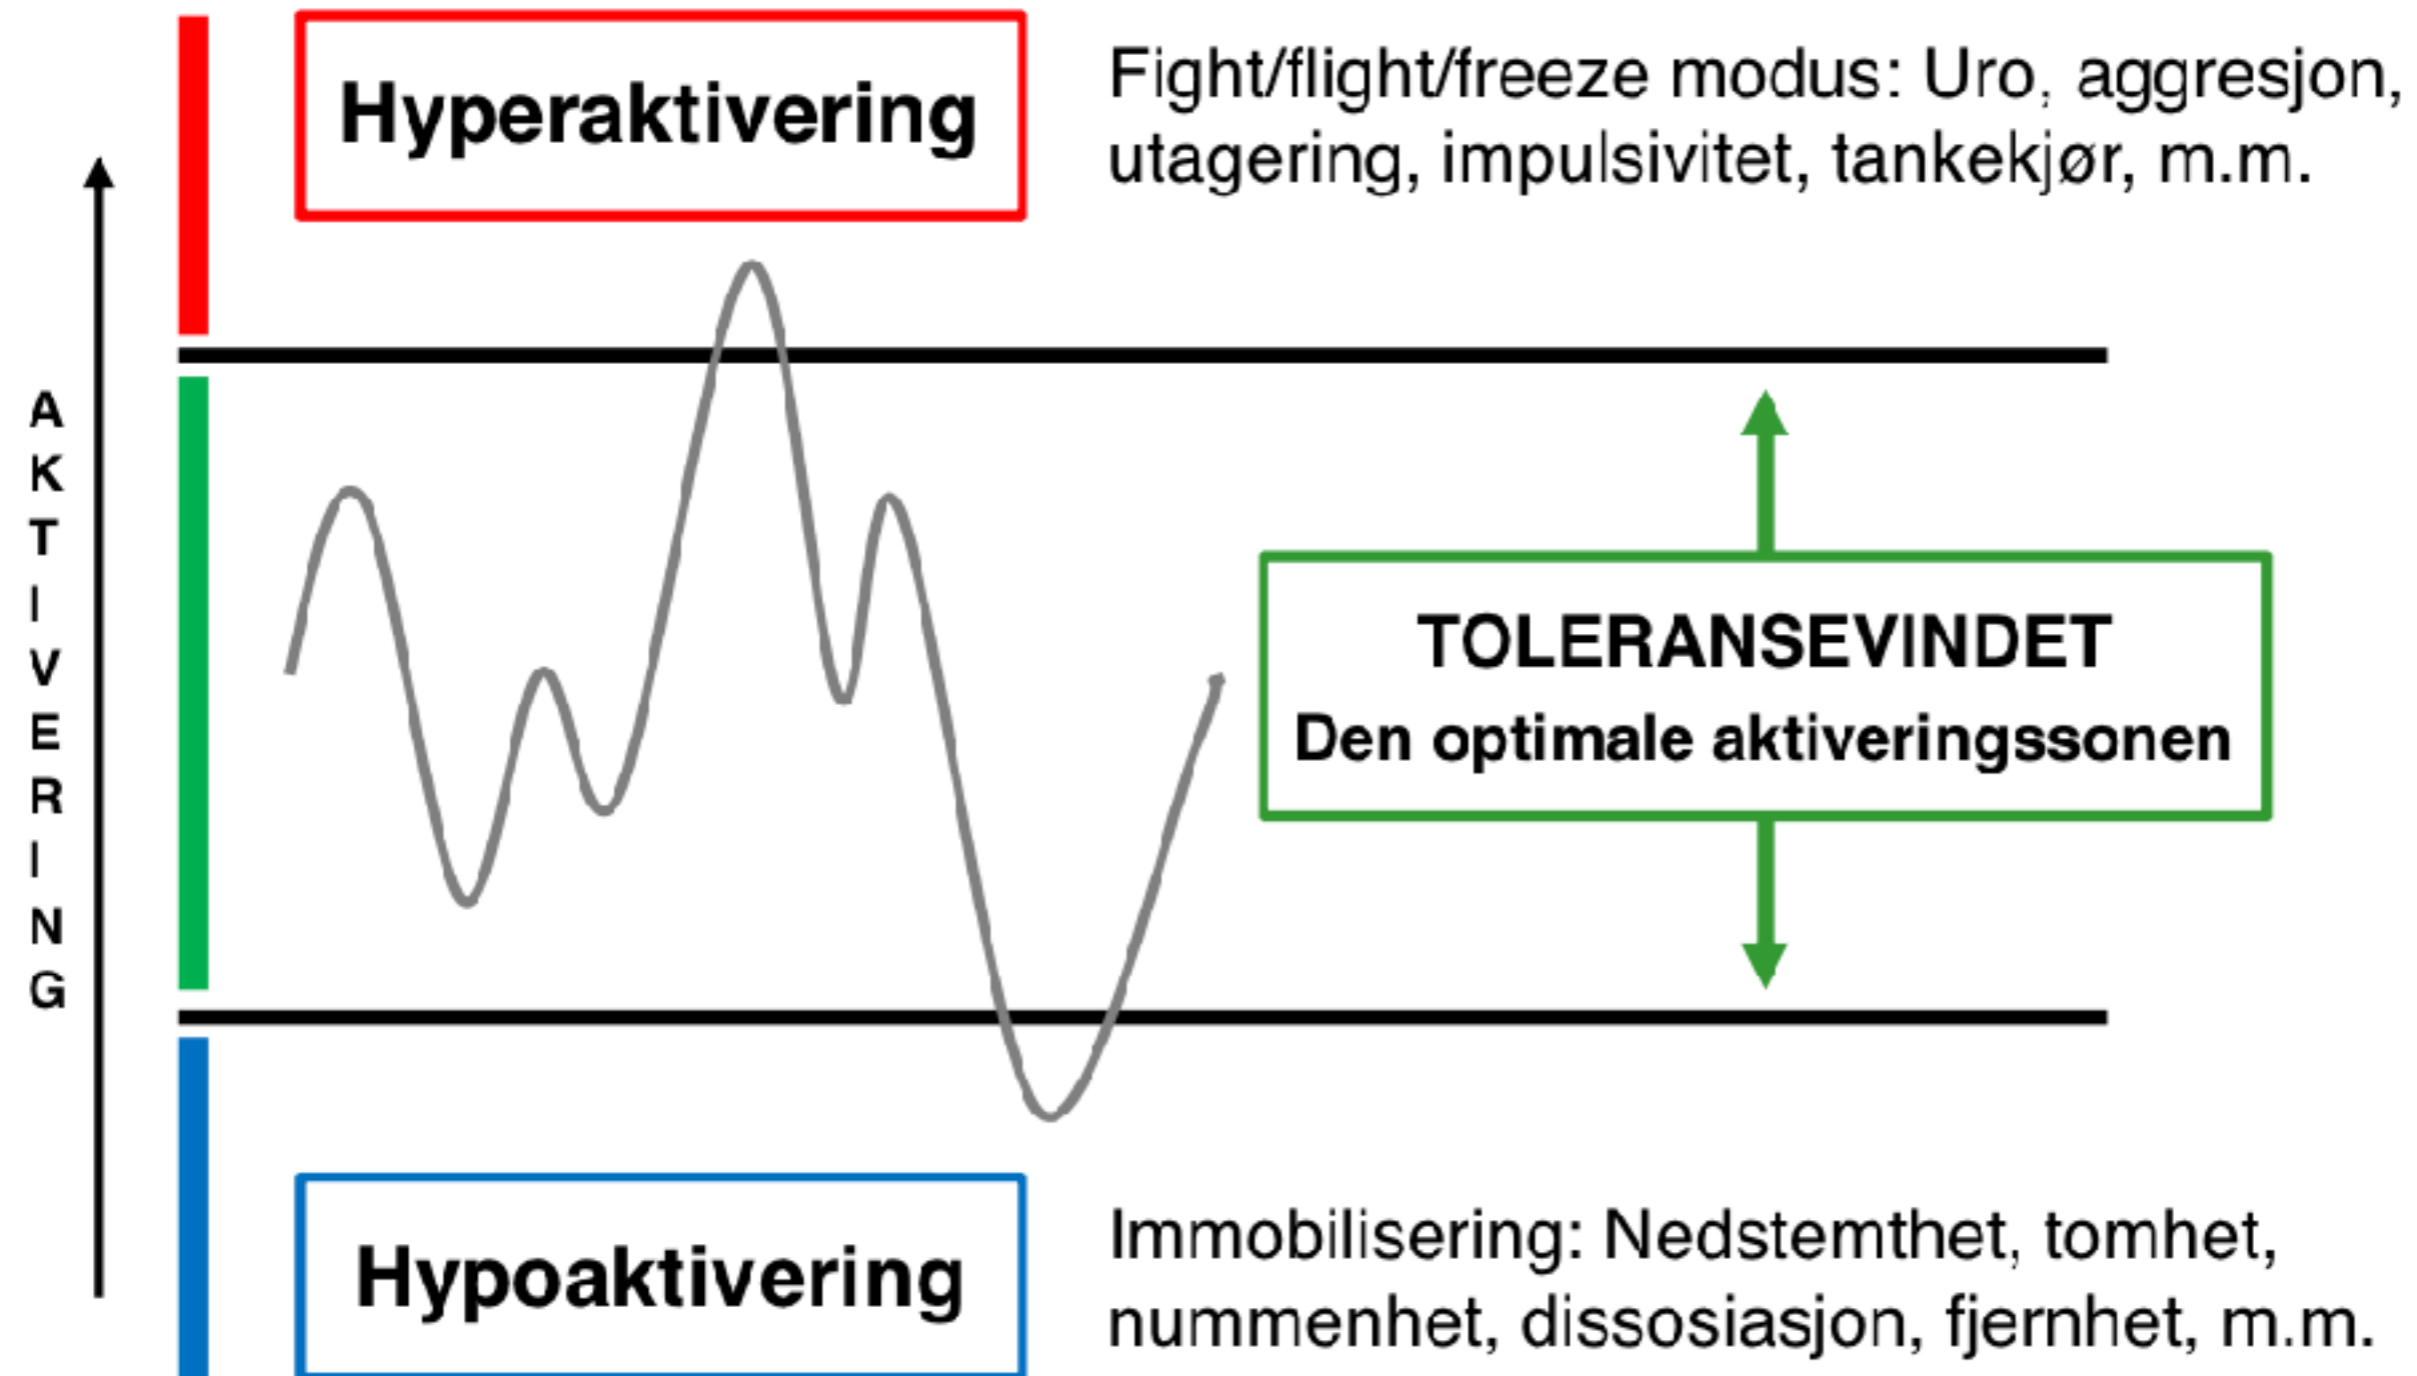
Hyperaktivering

Fight/flight/freeze modus: Uro, aggresjon, utagering, impulsivitet, tankekjør, m.m.

AKTIVERING

TOLERANSEVINDET
Den optimale aktiveringssonen

Hypoaktivering

Immobilisering: Nedstemthet, tomhet, nummenhet, dissosiasjon, fjernhet, m.m.